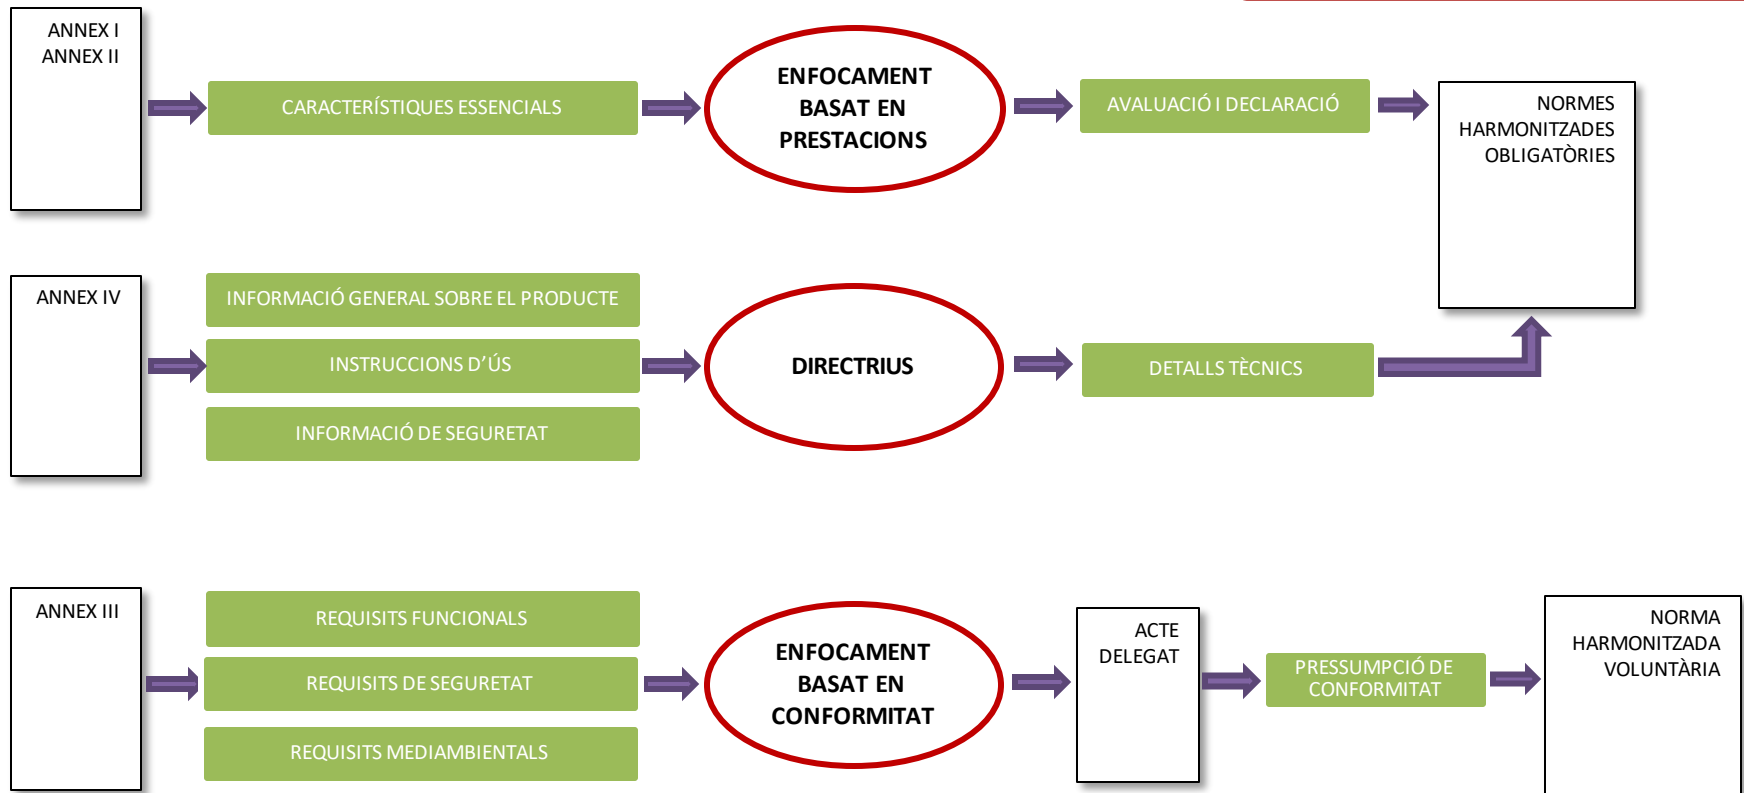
ANNEX I
ANNEX II

CARACTERÍSTIQUES ESSENCIALS

ENFOCAMENT BASAT EN PRESTACIONS

AVALUACIÓ I DECLARACIÓ

NORMES HARMONITZADES OBLIGATÒRIES

ANNEX IV

INFORMACIÓ GENERAL SOBRE EL PRODUCTE

INSTRUCCIONS D'ÚS

INFORMACIÓ DE SEGURETAT

DIRECTRIUS

DETALLS TÈCNICS

ANNEX III

REQUISITS FUNCIONALS

REQUISITS DE SEGURETAT

REQUISITS MEDIAMBIENTALS

ENFOCAMENT BASAT EN CONFORMITAT

ACTE DELEGAT

PRESSUMPCIÓ DE CONFORMITAT

NORMA HARMONITZADA VOLUNTÀRIA